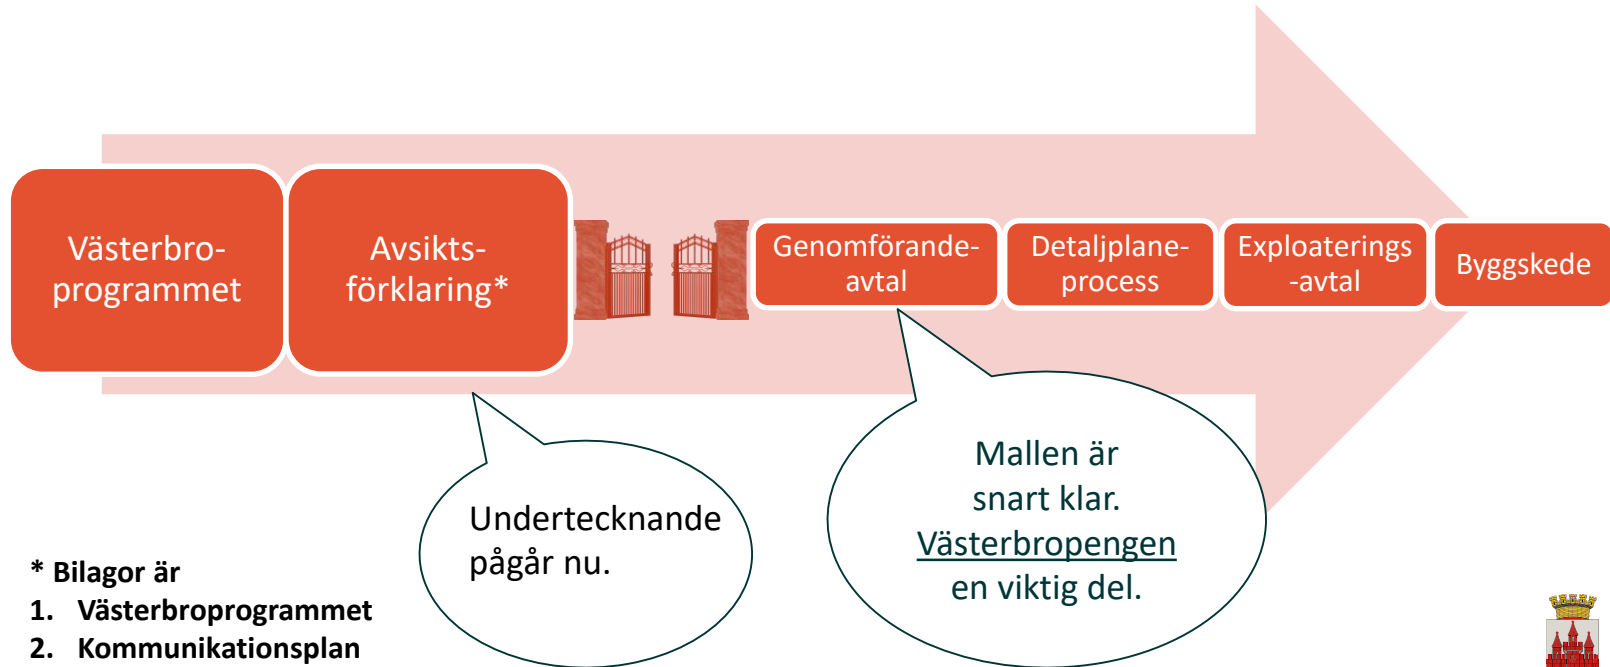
Västerbro-programmet

Avsikts-förklaring*

Genomförande-avtal

Detaljplane-process

Exploaterings -avtal

Byggskede

Undertecknande pågår nu.

Mallen är snart klar. Västerbropengen en viktig del.

* Bilagor är
1. Västerbroprogrammet
2. Kommunikationsplan